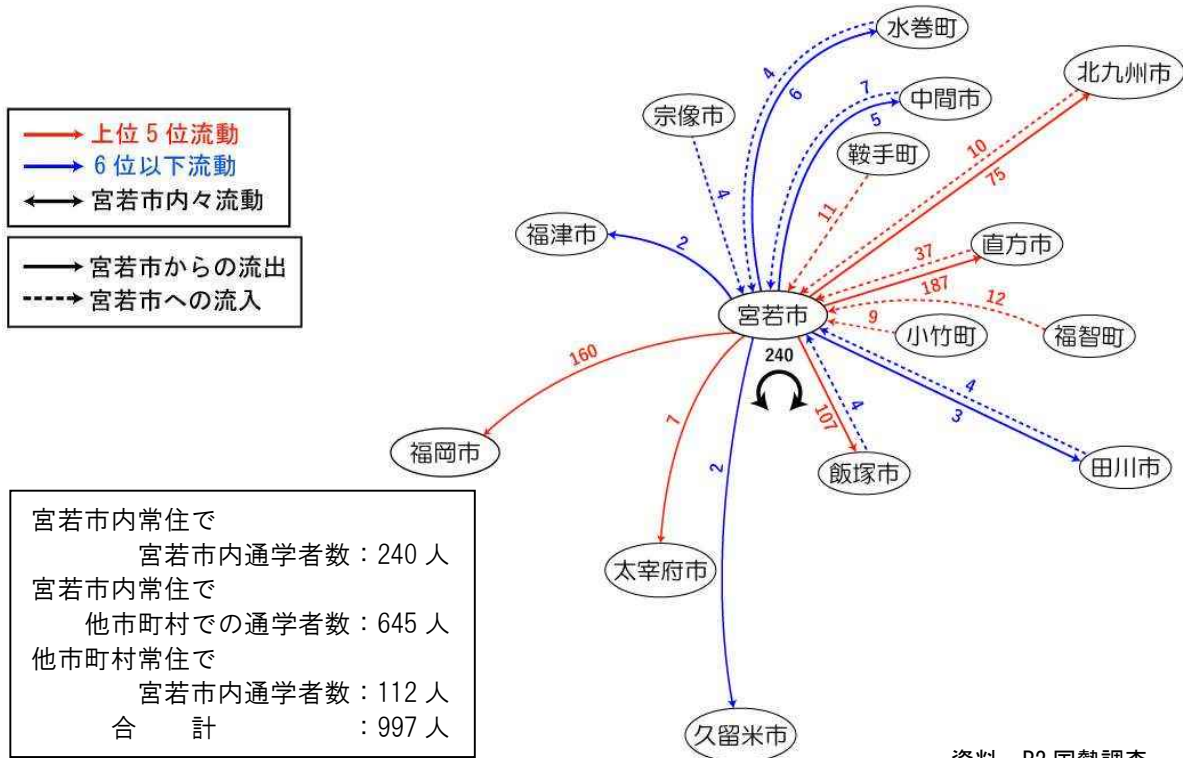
上位5位流動
6位以下流動
宮若市内々流動

宮若市からの流出
宮若市への流入

水巻町
4
6
中間市
7
5
北九州市
10
75
宗像市
4
鞍手町
11
福津市
2
直方市
37
187
福智町
12
宮若市
小竹町
9
240
160
福岡市
7
107
4
飯塚市
4
3
田川市
2
太宰府市
久留米市

宮若市内常住で
宮若市内通学者数：240 人
宮若市内常住で
他市町村での通学者数：645 人
他市町村常住で
宮若市内通学者数：112 人
合　　計　　　：997 人

資料：R2 国勢調査